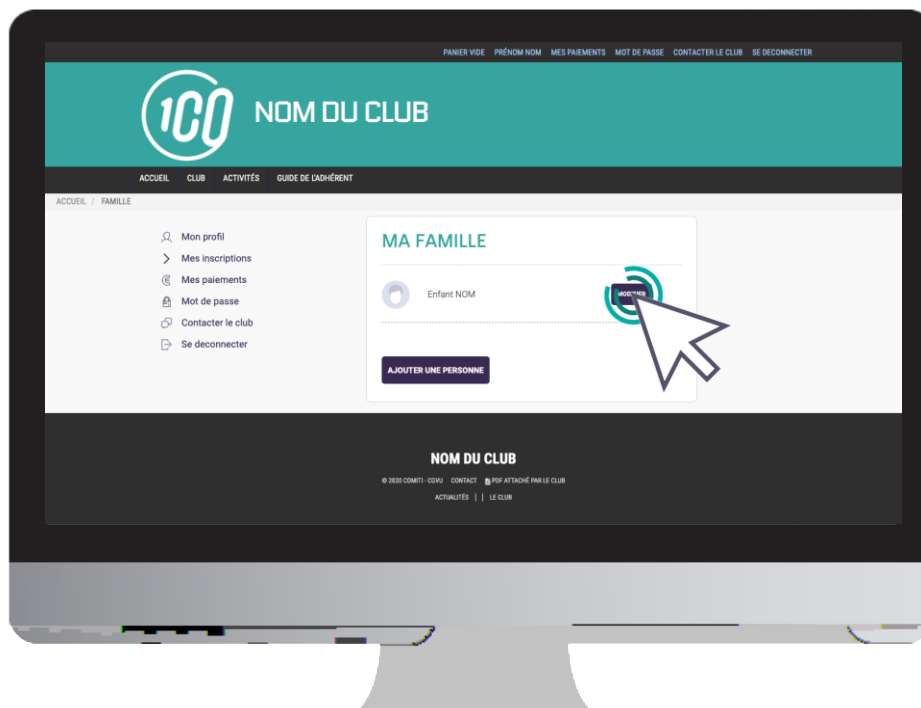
PANIER VIDE PRÉNOM NOM MES PAIEMENTS MOT DE PASSE CONTACTER LE CLUB SE DECONNECTER

1C0 NOM DU CLUB

ACCUEIL CLUB ACTIVITÉS GUIDE DE L'ADHÉRENT

ACCUEIL / FAMILLE

Mon profil
Mes inscriptions
Mes paiements
Mot de passe
Contacter le club
Se deconnecter

MA FAMILLE

Enfant NOM

MODIFIER

AJOUTER UNE PERSONNE

NOM DU CLUB

© 2020 COMITI - CGVU CONTACT PDF ATTACHÉ PAR LE CLUB

ACTUALITÉS | | LE CLUB